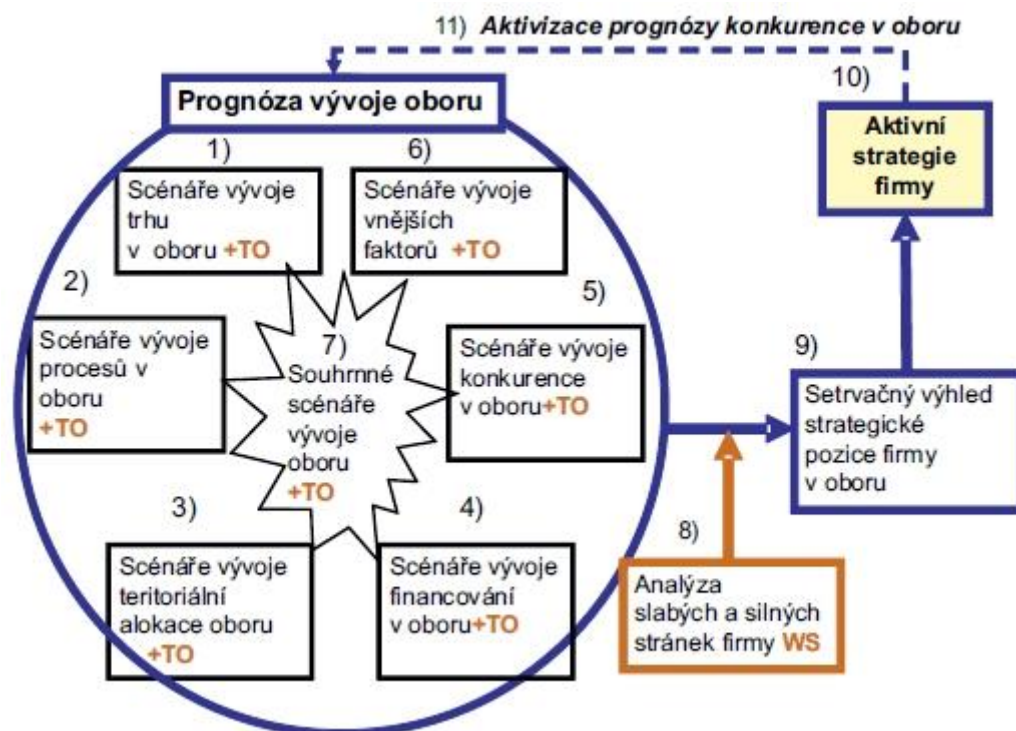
11) Aktivizace prognózy konkurence v oboru

10)

Prognóza vývoje oboru

Aktivní strategie firmy

1)

Scénáře vývoje trhu v oboru +TO

6)

Scénáře vývoje vnějších faktorů +TO

2)

5)

Scénáře vývoje procesů v oboru +TO

7) Souhrnné scénáře vývoje oboru +TO

Scénáře vývoje konkurence v oboru+TO

9)

Setrvačný výhled strategické pozice firmy v oboru

3)

4)

8)

Scénáře vývoje teritoriální alokace oboru +TO

Scénáře vývoje financování v oboru+TO

Analýza slabých a silných stránek firmy WS